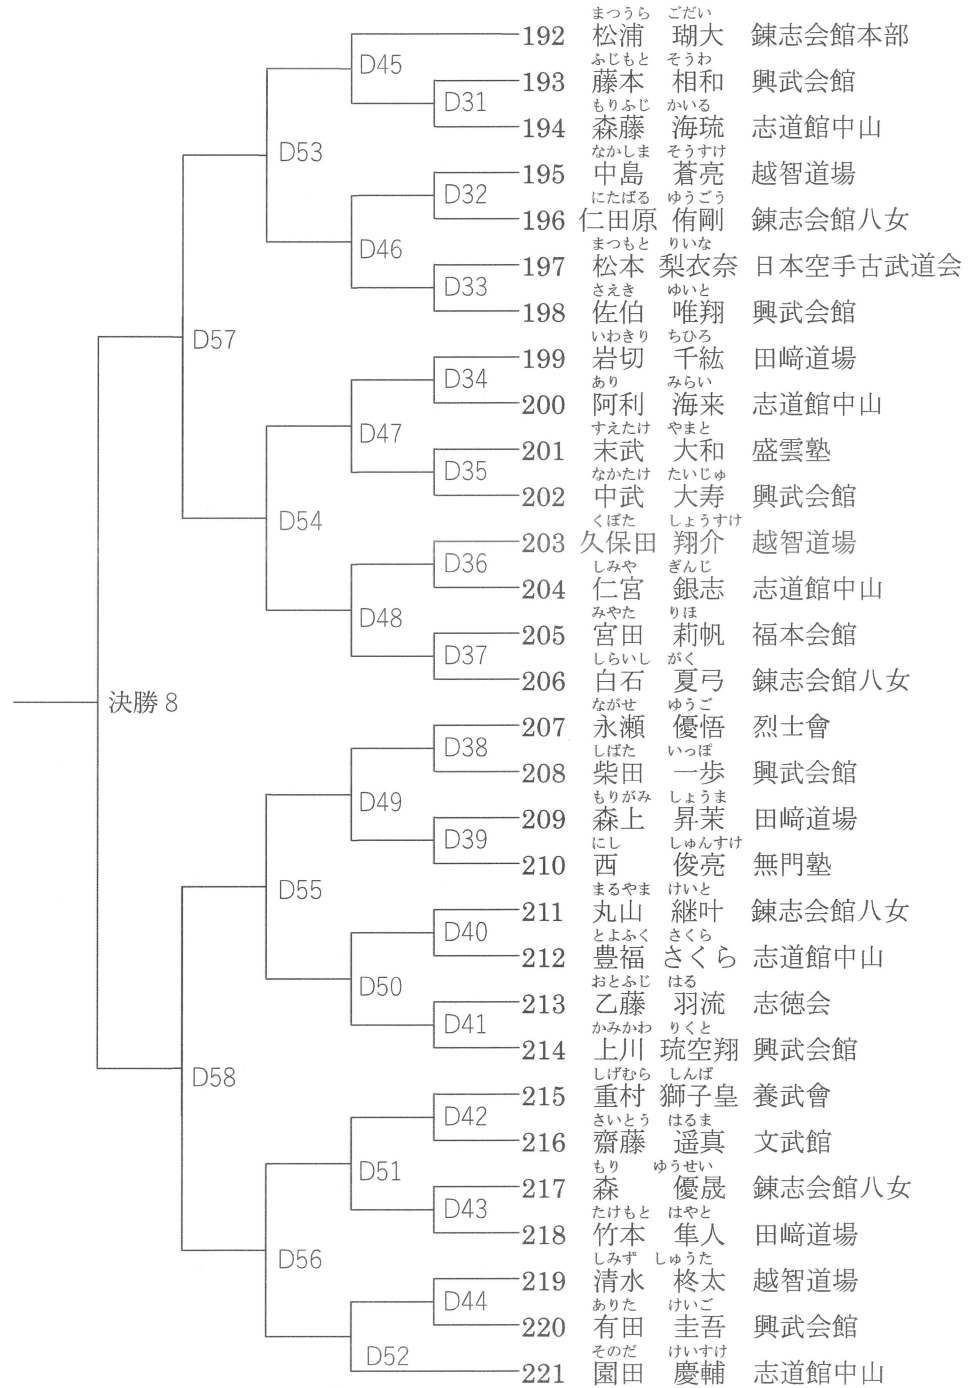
決勝 8

D57
D53
D45
D31
D46
D32
D33
D54
D47
D34
D35
D48
D36
D37
D58
D55
D49
D38
D39
D50
D40
D41
D56
D51
D42
D43
D52
D44

192 まつうら ごだい 松浦 瑚大 錬志会館本部
193 ふじもと そうわ 藤本 相和 興武会館
194 もりふじ かいる 森藤 海琉 志道館中山
195 なかしま そうすけ 中島 蒼亮 越智道場
196 にたばる ゆうごう 仁田原 侑剛 錬志会館八女
197 まつもと りいな 松本 梨衣奈 日本空手古武道会
198 さえき ゆいと 佐伯 唯翔 興武会館
199 いわきり ちひろ 岩切 千紘 田﨑道場
200 あり みらい 阿利 海来 志道館中山
201 すえたけ やまと 末武 大和 盛雲塾
202 なかたけ たいじゅ 中武 大寿 興武会館
203 くぼた しょうすけ 久保田 翔介 越智道場
204 しみや ぎんじ 仁宮 銀志 志道館中山
205 みやた りほ 宮田 莉帆 福本会館
206 しらいし がく 白石 夏弓 錬志会館八女
207 ながせ ゆうご 永瀬 優悟 烈士會
208 しばた いっぽ 柴田 一歩 興武会館
209 もりがみ しょうま 森上 昇茉 田﨑道場
210 にし しゅんすけ 西 俊亮 無門塾
211 まるやま けいと 丸山 継叶 錬志会館八女
212 とよふく さくら 豊福 さくら 志道館中山
213 おとふじ はる 乙藤 羽流 志徳会
214 かみかわ りくと 上川 琉空翔 興武会館
215 しげむら しんば 重村 獅子皇 養武會
216 さいとう はるま 齋藤 遥真 文武館
217 もり ゆうせい 森 優晟 錬志会館八女
218 たけもと はやと 竹本 隼人 田﨑道場
219 しみず しゅうた 清水 柊太 越智道場
220 ありた けいご 有田 圭吾 興武会館
221 そのだ けいすけ 園田 慶輔 志道館中山